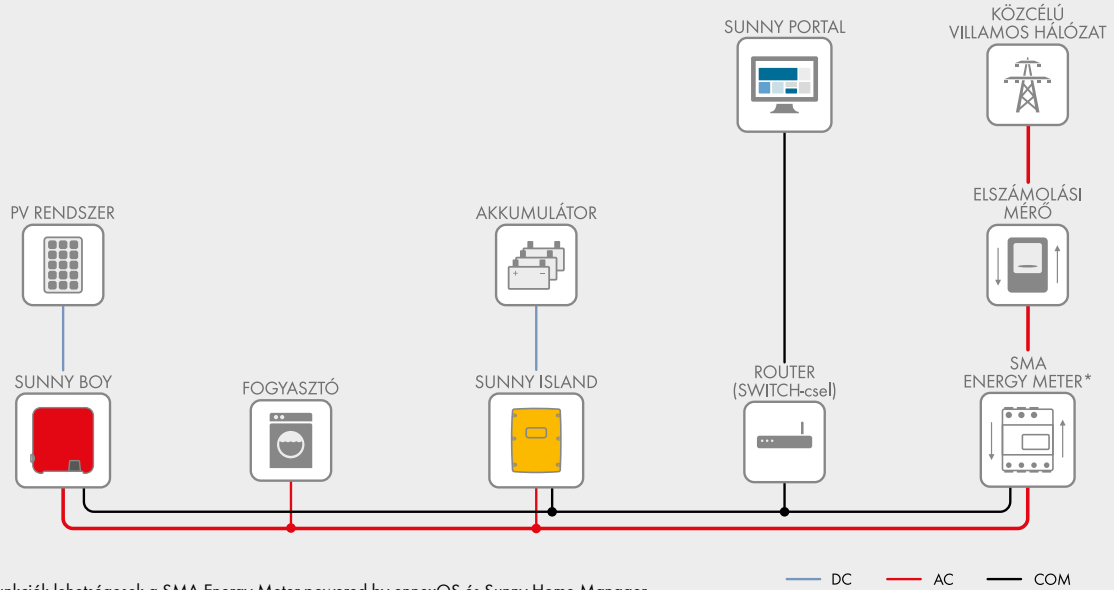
SUNNY PORTAL

KÖZCÉLÚ VILLAMOS HÁLÓZAT

ELSZÁMOLÁSI MÉRŐ

PV RENDSZER

AKKUMULÁTOR

SUNNY BOY

FOGYASZTÓ

SUNNY ISLAND

ROUTER (SWITCH-csel)

SMA ENERGY METER*

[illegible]unkciók lehetőségek a SMA Energy Meter powered by ennexOS és Sunny Home Manager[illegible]

DC AC COM